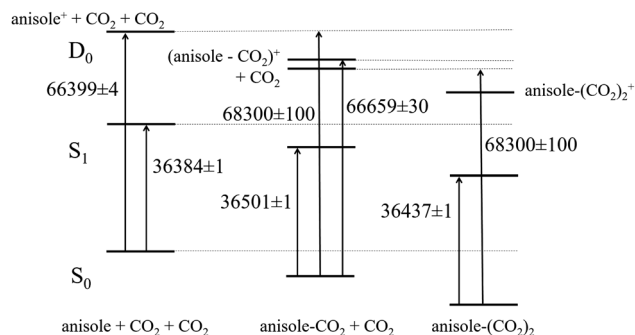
anisole$^+$ + $CO_2$ + $CO_2$

$D_0$

66399±4

$S_1$

36384±1

$S_0$

(anisole - $CO_2$)$^+$ + $CO_2$

68300±100

66659±30

36501±1

anisole-$(CO_2)_2$$^+$

68300±100

36437±1

anisole + $CO_2$ + $CO_2$

anisole-$CO_2$ + $CO_2$

anisole-$(CO_2)_2$